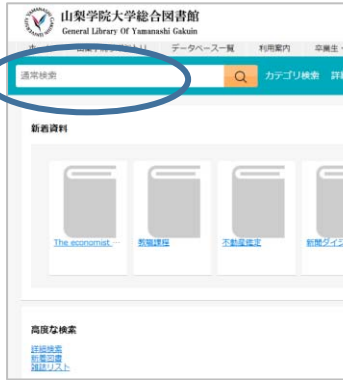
山梨学院大学総合図書館
General Library Of Yamanashi Gakuin

ホー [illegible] データベース一覧 利用案内 卒業生

通常検索

カテゴリ検索 詳

新着資料

The economist

需職課程

不動産鑑定

新聞ダイジ

高度な検索

詳細検索
新着図書
雑誌リスト